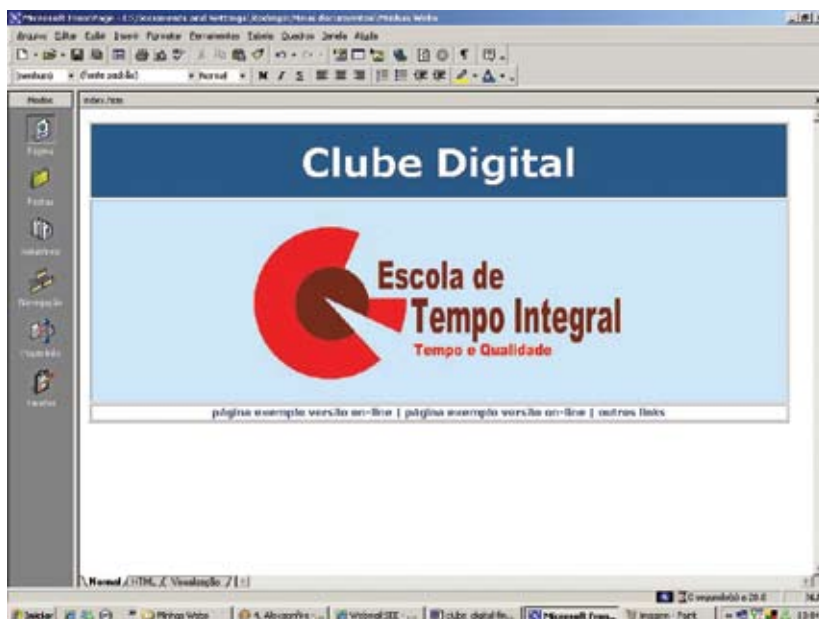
Microsoft FrontPage - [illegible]

Arquivo Editar Exibir Inserir Formatar Ferramentas Tabela Quadros Janela Ajuda

(nenhum) (fonte padrão) Normal N I S

Modos

index.htm

Página

Pastas

Relatórios

Navegação

Hiperlinks

Tarefas

Clube Digital

Escola de

Tempo Integral

Tempo e Qualidade

página exemplo versão on-line | página exemplo versão on-line | outros links

Normal HTML Visualização

0 segundo(s) a 28.8

Iniciar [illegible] Minhas Webs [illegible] Clube digital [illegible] Microsoft Fron... Imagem - Paint